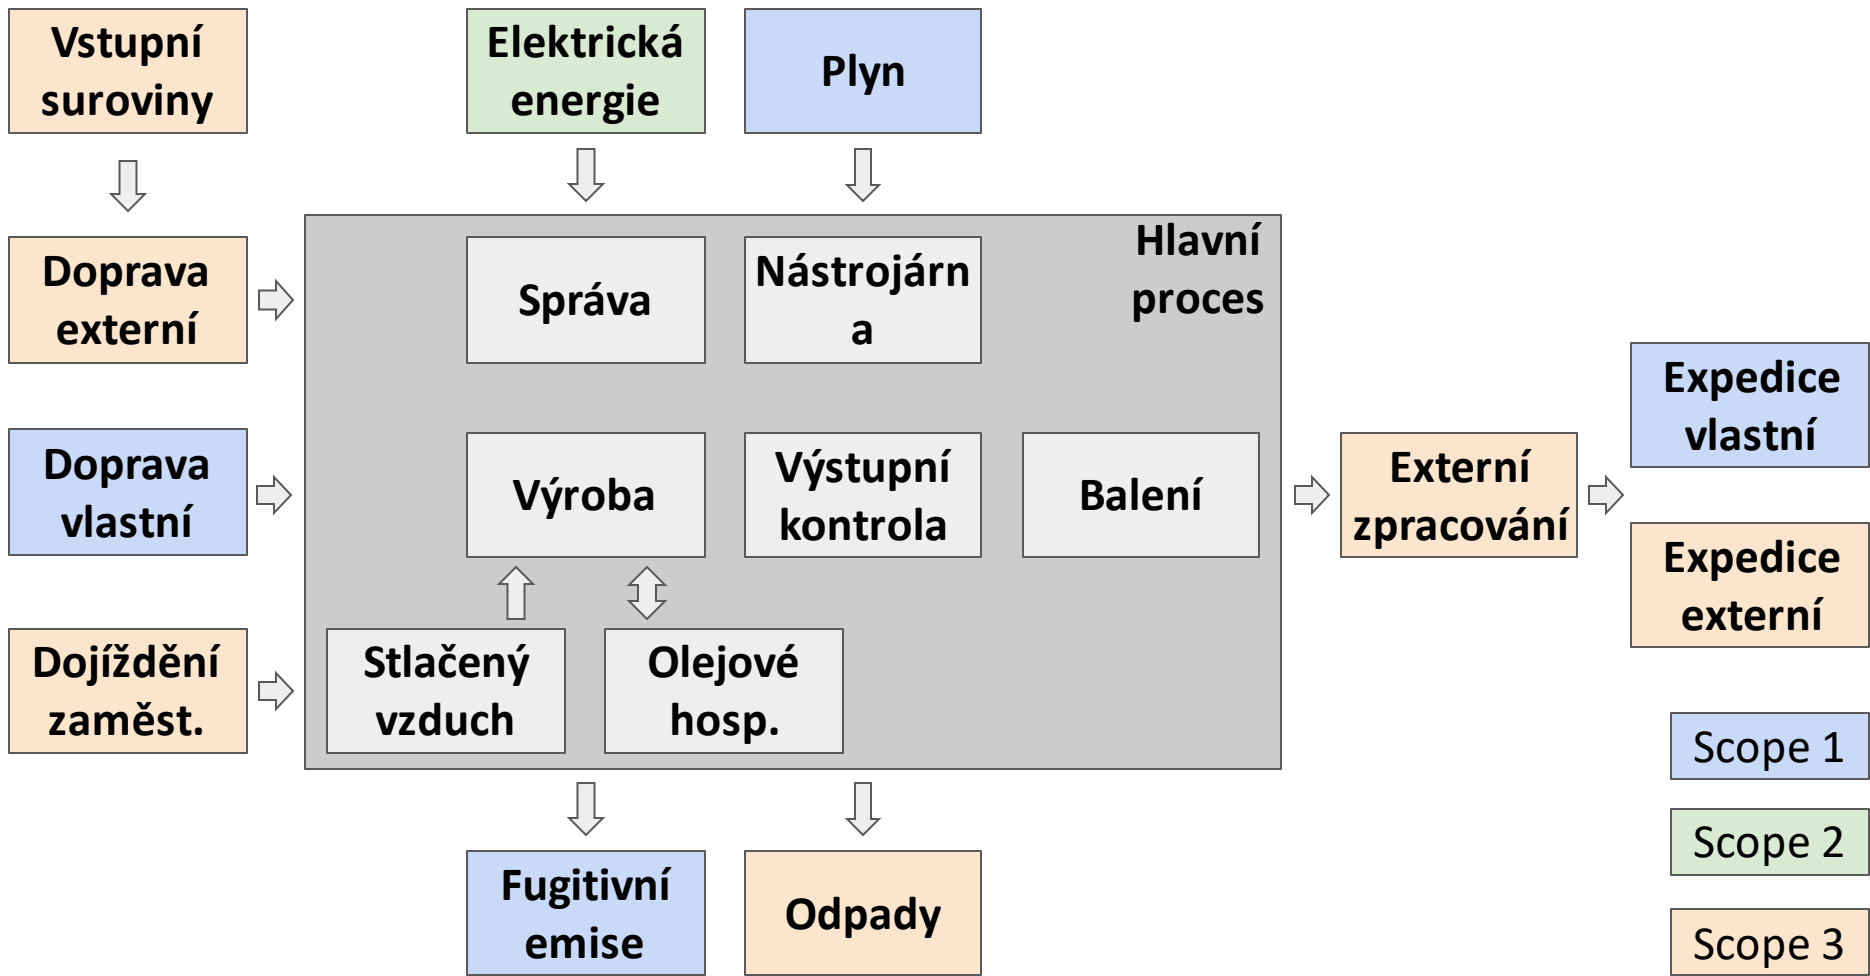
Vstupní suroviny

Elektrická energie

Plyn

Doprava externí

Doprava vlastní

Dojíždění zaměst.

Hlavní proces

Správa

Nástrojárn a

Výroba

Výstupní kontrola

Balení

Stlačený vzduch

Olejové hosp.

Externí zpracování

Expedice vlastní

Expedice externí

Fugitivní emise

Odpady

Scope 1

Scope 2

Scope 3